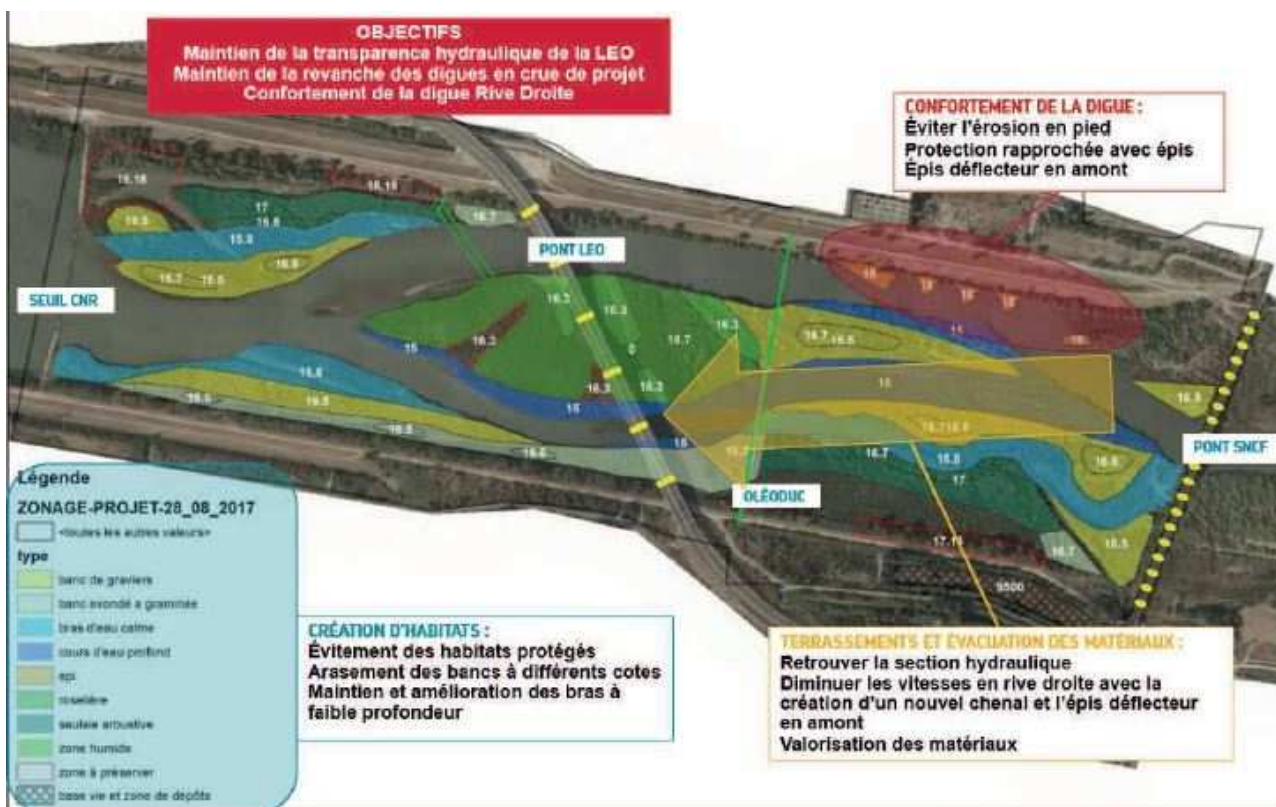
OBJECTIFS
Maintien de la transparence hydraulique de la LEO
Maintien de la revanche des digues en crue de projet
Confortement de la digue Rive Droite

CONFORTEMENT DE LA DIGUE :
Éviter l'érosion en pied
Protection rapprochée avec épis
Épis déflecteur en amont

SEUIL CNR

PONT LEO

OLÉODUC

PONT SNCF

16.16
16.15
17
15.5
15.8
15.9
16.7
16.7
15.5
16.6
16.3
16.3
16.3
16.7
16.3
16.2
16.3
16
15
16.7
16.5
18
18
18
18
11
16
15
15.8
15.5
15.8
16.5
16.6
15
16
16.7
16.7
15.8
17
16.6
16.5
16.7
16.5
17.11
9500

Légende
ZONAGE-PROJET-28_08_2017
<toutes les autres valeurs>
type
banc de graviers
banc exondé à graminée
bras d'eau calme
cours d'eau profond
epi
roselière
saulaie arbustive
zone humide
zone à préserver
base vie et zone de dépôts

CRÉATION D'HABITATS :
Évitement des habitats protégés
Arasement des bancs à différents cotes
Maintien et amélioration des bras à faible profondeur

TERRASSEMENTS ET ÉVACUATION DES MATÉRIAUX :
Retrouver la section hydraulique
Diminuer les vitesses en rive droite avec la création d'un nouvel chenal et l'épis déflecteur en amont
Valorisation des matériaux